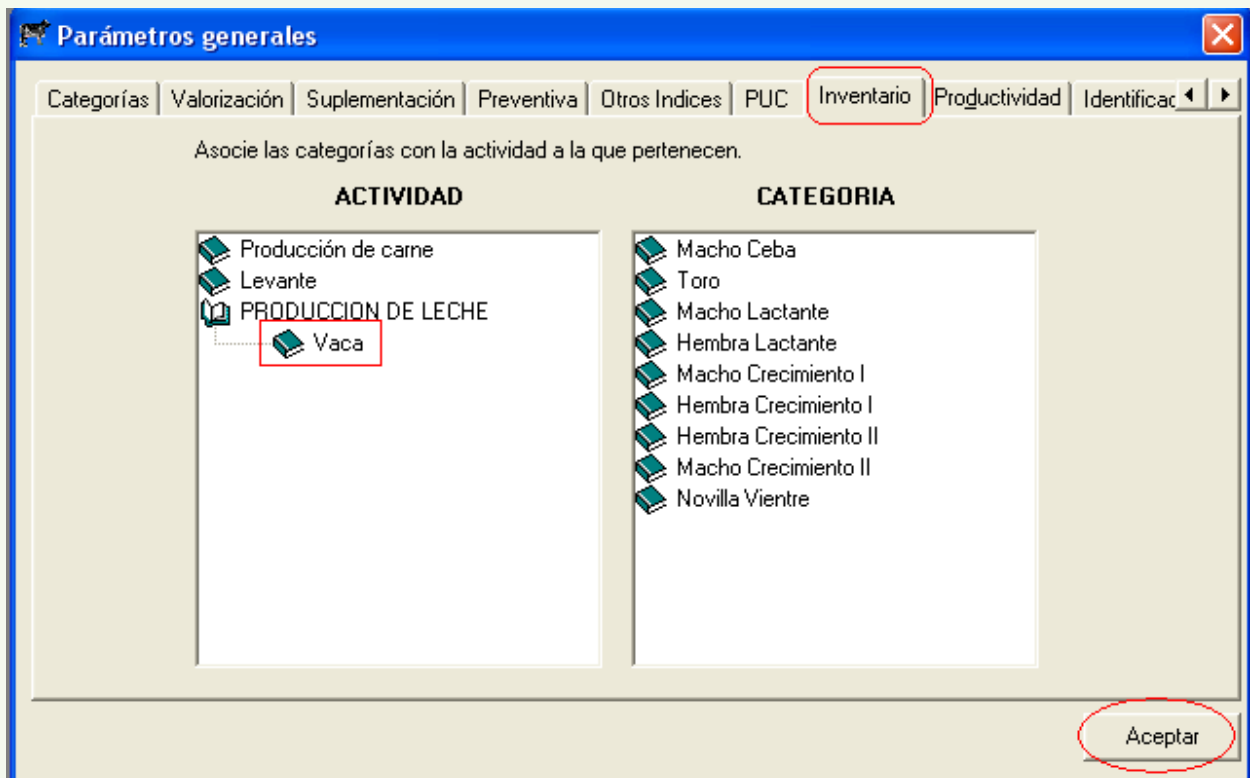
Parámetros generales

Categorías | Valorización | Suplementación | Preventiva | Otros Indices | PUC | Inventario | Productividad | Identificac

Asocie las categorías con la actividad a la que pertenecen.

ACTIVIDAD

Producción de carne
Levante
PRODUCCION DE LECHE
Vaca

CATEGORIA

Macho Ceba
Toro
Macho Lactante
Hembra Lactante
Macho Crecimiento I
Hembra Crecimiento I
Hembra Crecimiento II
Macho Crecimiento II
Novilla Vientre

Aceptar